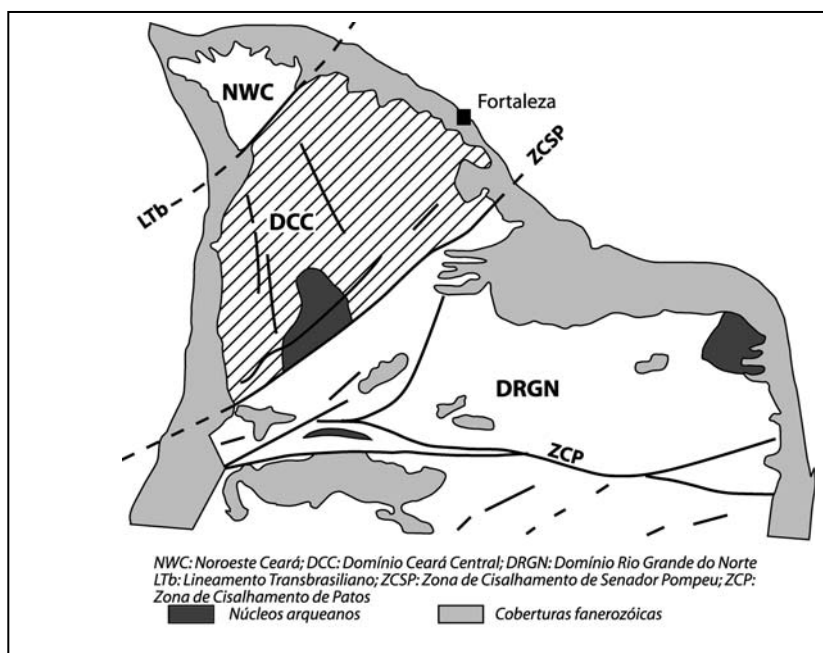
NWC

Fortaleza

ZCSP

LTb

DCC

DRGN

ZCP

NWC: Noroeste Ceará; DCC: Domínio Ceará Central; DRGN: Domínio Rio Grande do Norte
LTb: Lineamento Transbrasiliano; ZCSP: Zona de Cisalhamento de Senador Pompeu; ZCP: Zona de Cisalhamento de Patos

Núcleos arqueanos

Coberturas fanerozóicas